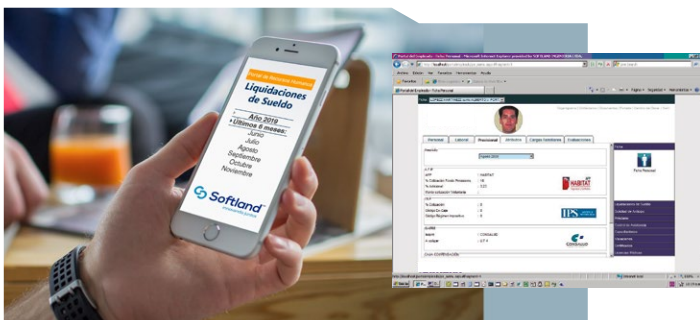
Portal de Recursos Humanos
Liquidaciones de Sueldo
Año 2019
Últimos 6 meses:
Junio
Julio
Agosto
Septiembre
Octubre
Noviembre
Softland

Personal
Cargos
Previsional
Atributos
Cargas Familiares
Evaluaciones
HABITAT
IPS
CONSALUD
Ficha Personal
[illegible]